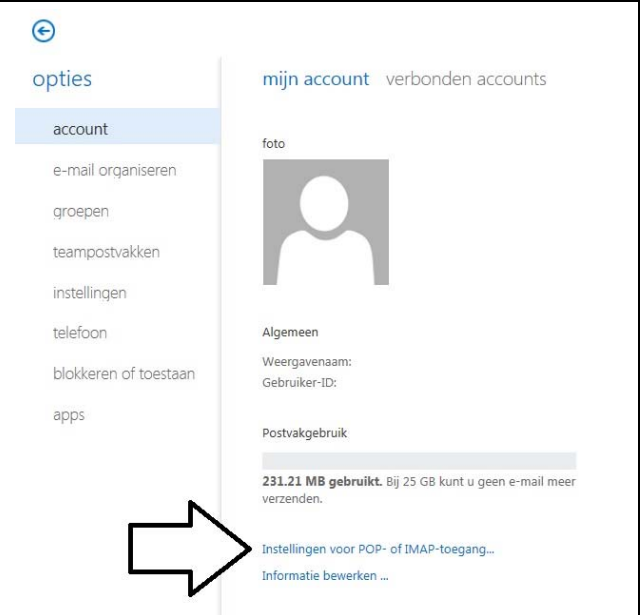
opties

account

e-mail organiseren

groepen

teampostvakken

instellingen

telefoon

blokkeren of toestaan

apps

mijn account verbonden accounts

foto

Algemeen

Weergavenaam:

Gebruiker-ID:

Postvakgebruik

**231.21 MB gebruikt.** Bij 25 GB kunt u geen e-mail meer verzenden.

Instellingen voor POP- of IMAP-toegang...

Informatie bewerken ...